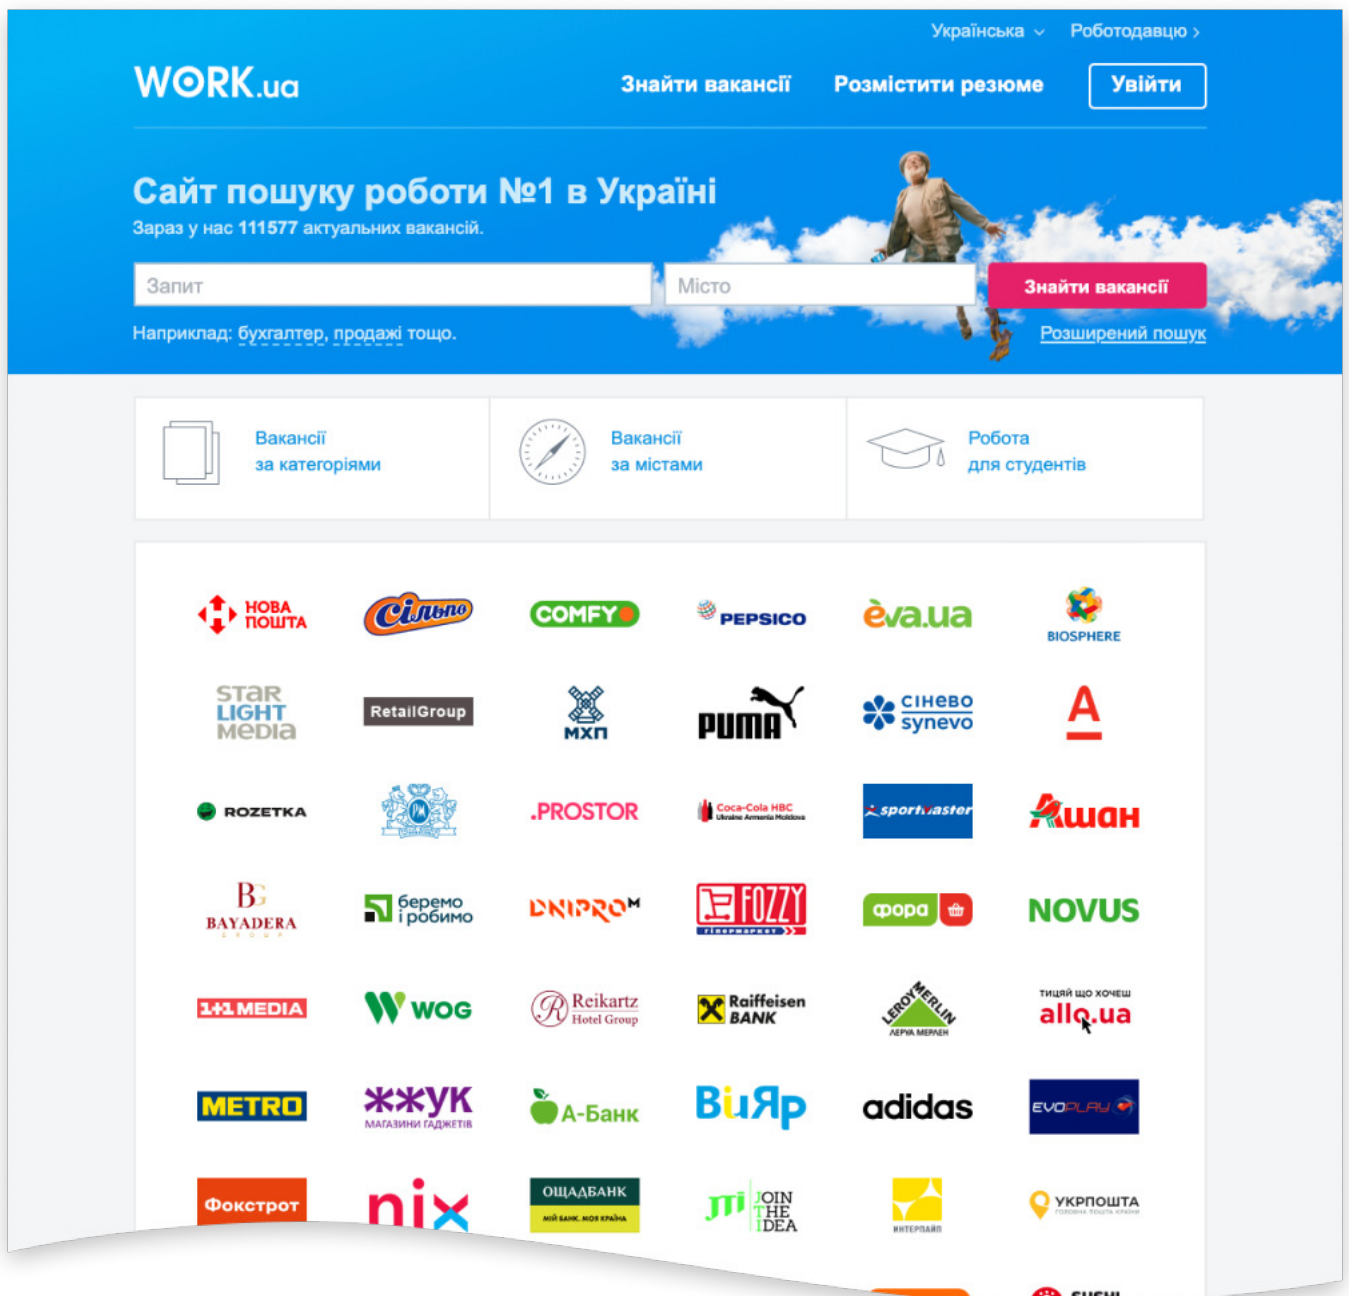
Українська Роботодавцю ›

WORK.ua

Знайти вакансії Розмістити резюме Увійти

Сайт пошуку роботи №1 в Україні

Зараз у нас 111577 актуальних вакансій.

Запит

Місто

Знайти вакансії

Наприклад: бухгалтер, продажі тощо.

Розширений пошук

Вакансії за категоріями

Вакансії за містами

Робота для студентів

НОВА ПОШТА

Сільпо

COMFY

PEPSICO

eva.ua

BIOSPHERE

STAR LIGHT MEDIA

RetailGroup

МХП

PUMA

СІНЕВО synevo

A

ROZETKA

.PROSTOR

Coca-Cola HBC

sportmaster

Ашан

BAYADERA

беремо і робимо

DNIPRO-M

FOZZY

фора

NOVUS

1+1 MEDIA

WOG

Reikartz Hotel Group

Raiffeisen BANK

LEROY MERLIN

тисяч що хочеш allo.ua

METRO

ЖЖУК МАГАЗИНИ ГАДЖЕТІВ

А-Банк

ВиЯр

adidas

EVOPLAY

Фокстрот

nix

ОЩАДБАНК

JTI JOIN THE IDEA

ИНТЕРПАЙП

УКРПОШТА